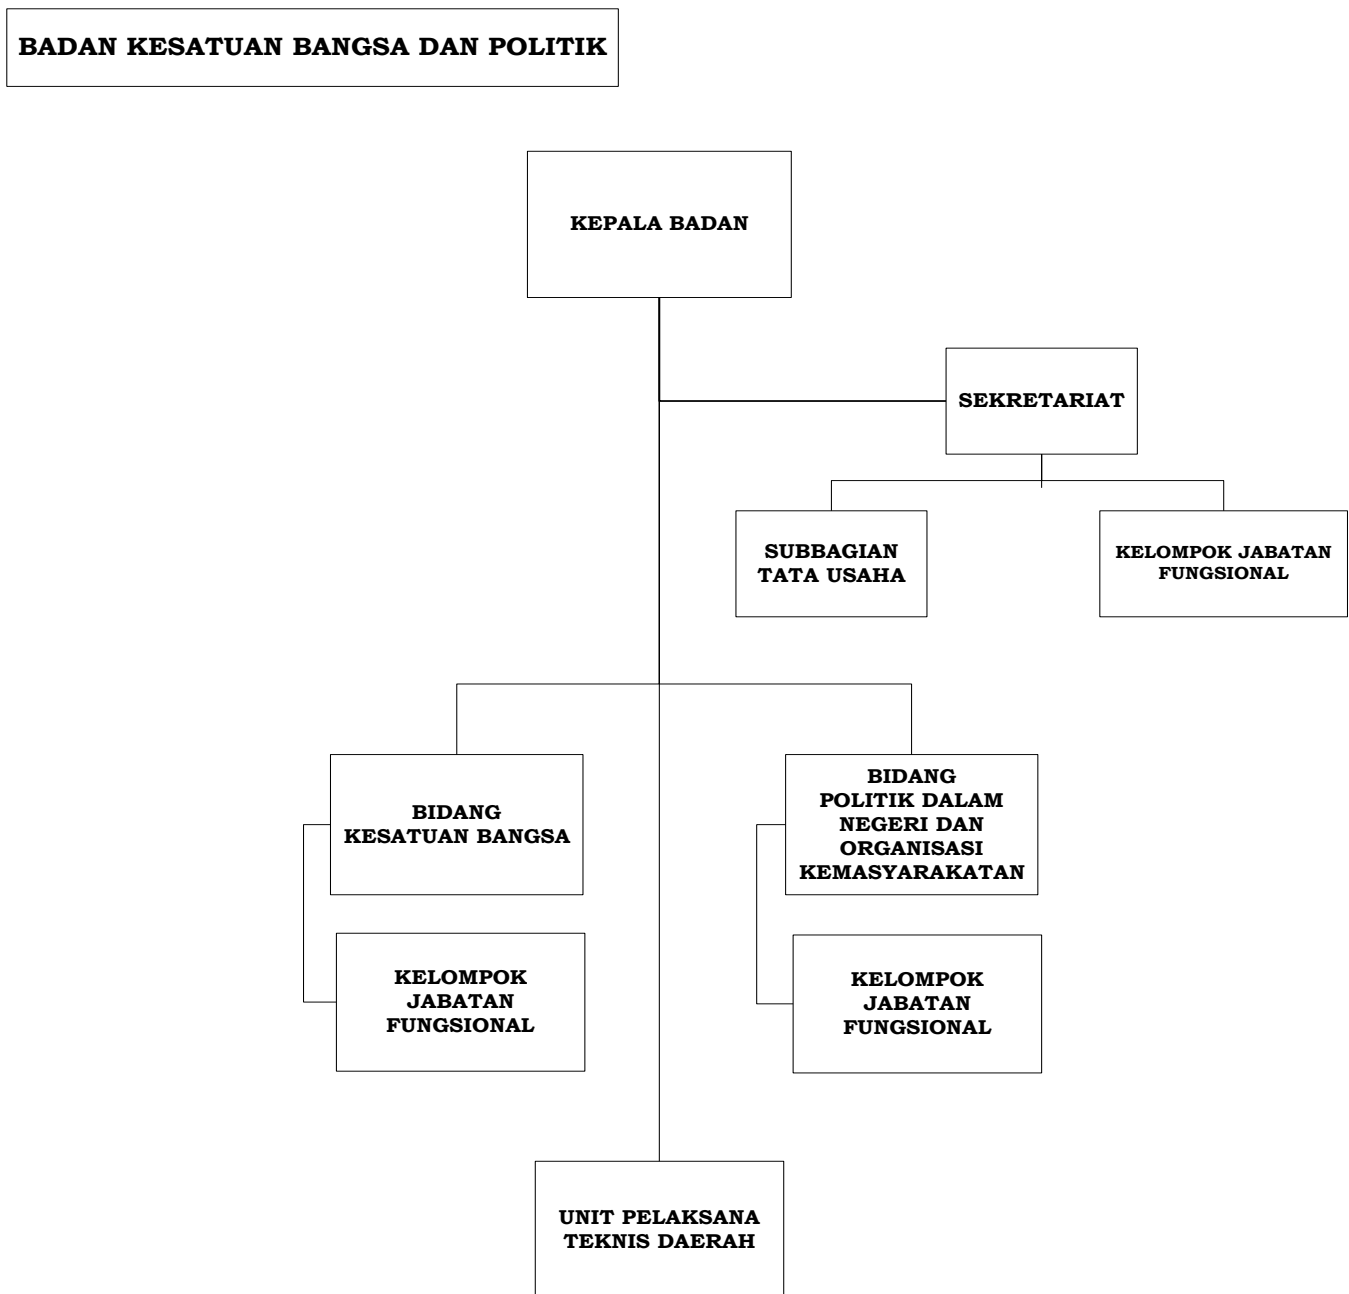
BADAN KESATUAN BANGSA DAN POLITIK

KEPALA BADAN

SEKRETARIAT

SUBBAGIAN TATA USAHA

KELOMPOK JABATAN FUNGSIONAL

BIDANG KESATUAN BANGSA

KELOMPOK JABATAN FUNGSIONAL

BIDANG POLITIK DALAM NEGERI DAN ORGANISASI KEMASYARAKATAN

KELOMPOK JABATAN FUNGSIONAL

UNIT PELAKSANA TEKNIS DAERAH